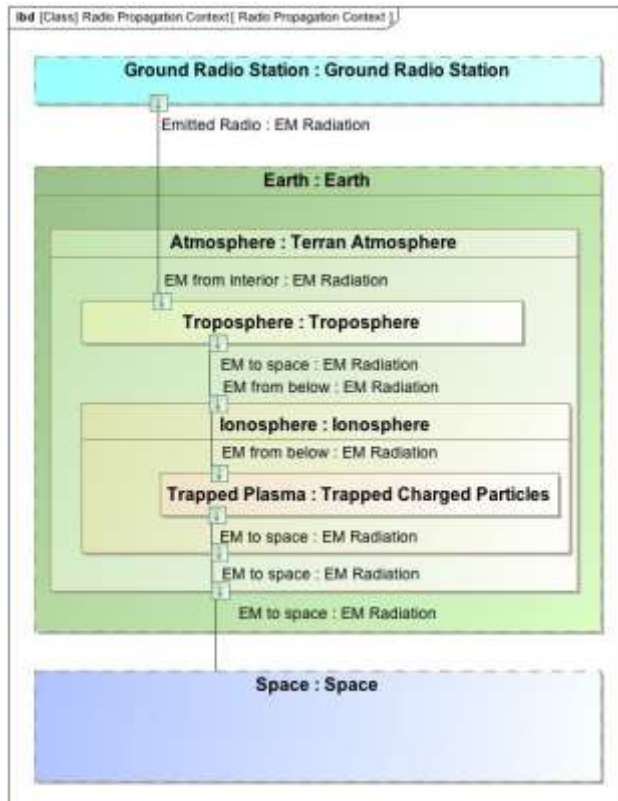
ibd [Class] Radio Propagation Context[ Radio Propagation Context ]

Ground Radio Station : Ground Radio Station

Emitted Radio : EM Radiation

Earth : Earth

Atmosphere : Terran Atmosphere

EM from interior : EM Radiation

Troposphere : Troposphere

EM to space : EM Radiation

EM from below : EM Radiation

Ionosphere : Ionosphere

EM from below : EM Radiation

Trapped Plasma : Trapped Charged Particles

EM to space : EM Radiation

EM to space : EM Radiation

EM to space : EM Radiation

Space : Space